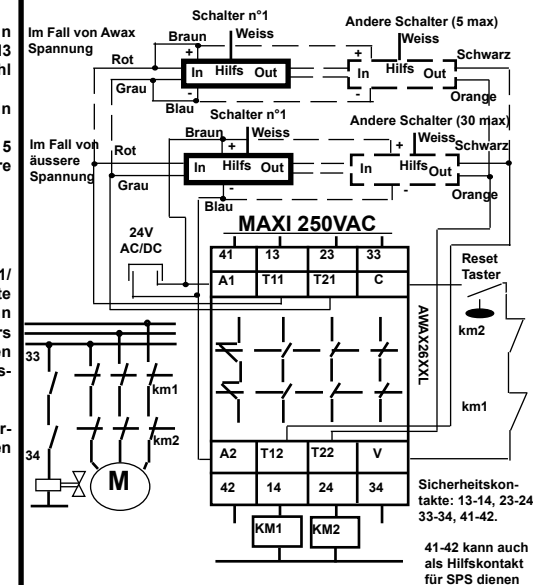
Im Fall von Awax Spannung

Schalter n°1

Braun

Weiss

Rot

Grau

Blau

In

Hilfs

Out

+

-

Andere Schalter (5 max)

Weiss

Schwarz

Orange

In

Hilfs

Out

Im Fall von äussere Spannung

Schalter n°1

Braun

Weiss

Rot

Grau

Blau

In

Hilfs

Out

Andere Schalter (30 max)

Weiss

Schwarz

Orange

In

Hilfs

Out

24V AC/DC

MAXI 250VAC

| 41 | 13 | 23 | 33 |
|---|---|---|---|
| A1 | T11 | T21 | C |

AWAX26XXL

Reset Taster

km2

km1

| A2 | T12 | T22 | V |
|---|---|---|---|
| 42 | 14 | 24 | 34 |

KM1

KM2

33

km1

34

km2

M

Sicherheitskontakte: 13-14, 23-24 33-34, 41-42.

41-42 kann auch als Hilfskontakt für SPS dienen